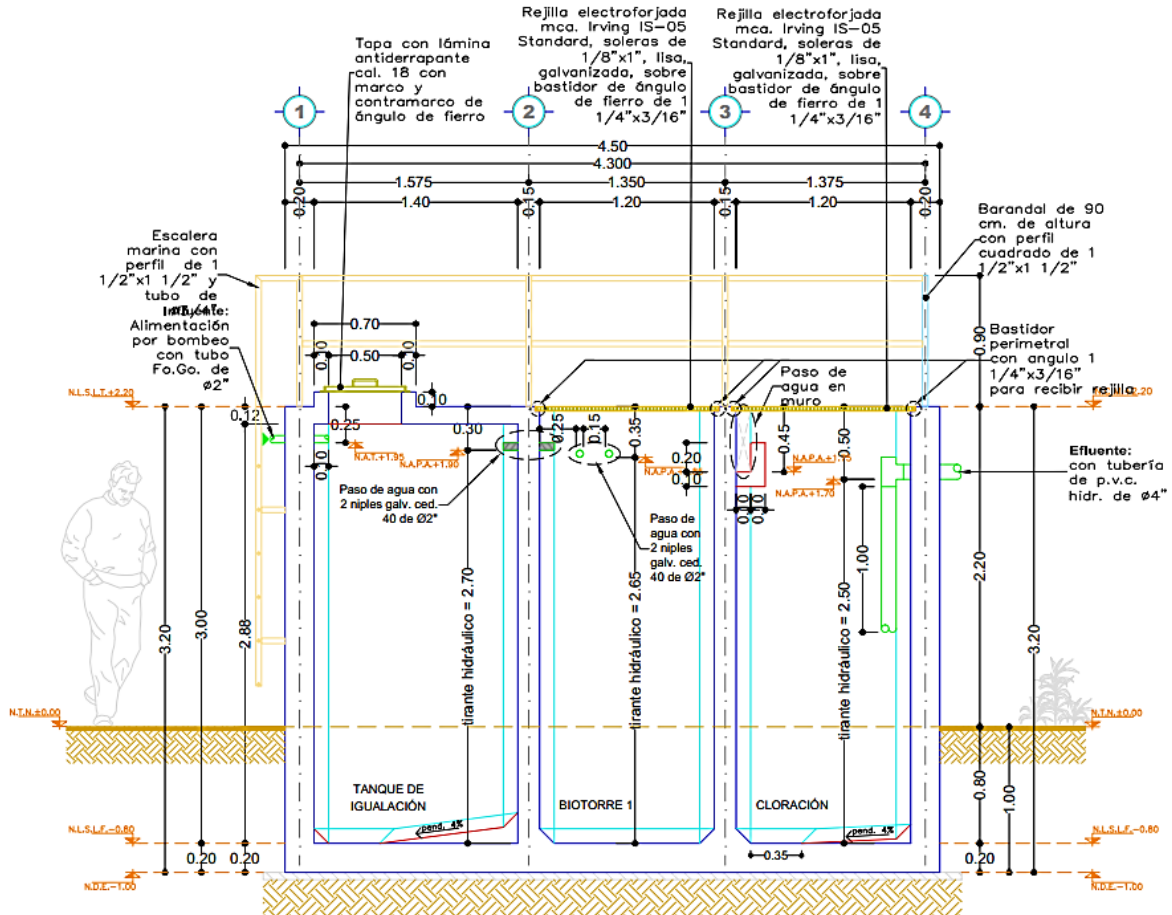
Tapa con lámina antiderrapante cal. 18 con marco y contramarco de ángulo de fierro

Rejilla electroforjada mca. Irving IS-05 Standard, soleras de 1/8"x1", lisa, galvanizada, sobre bastidor de ángulo de fierro de 1 1/4"x3/16"

Rejilla electroforjada mca. Irving IS-05 Standard, soleras de 1/8"x1", lisa, galvanizada, sobre bastidor de ángulo de fierro de 1 1/4"x3/16"

1
2
3
4

4.50
4.300
1.575
1.350
1.375
0.20
0.15
0.15
0.20
1.40
1.20
1.20

Escalera marina con perfil de 1 1/2"x1 1/2" y tubo de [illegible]

Influente: Alimentación por bombeo con tubo Fo.Go. de ø2"

Barandal de 90 cm. de altura con perfil cuadrado de 1 1/2"x1 1/2"

Bastidor perimetral con angulo 1 1/4"x3/16" para recibir rejilla

0.70
0.50
0.10
0.10
0.10
0.12
0.25
0.30
0.25
0.15
0.35
0.20
0.10
0.45
0.50
0.90

N.L.S.L.T.+2.20
N.A.T.+1.95
N.A.P.A.+1.90
N.A.P.A.
N.A.P.A.+1.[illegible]
N.A.P.A.+1.70

Paso de agua en muro

Paso de agua con 2 niples galv. ced. 40 de Ø2"

Paso de agua con 2 niples galv. ced. 40 de Ø2"

Efluente: con tubería de p.v.c. hidr. de ø4"

0.10
0.10

tirante hidráulico = 2.70
tirante hidráulico = 2.65
tirante hidráulico = 2.50

1.00
2.20
3.20
3.00
2.88
3.20

N.T.N.±0.00
N.T.N.±0.00

TANQUE DE IGUALACIÓN
BIOTORRE 1
CLORACIÓN

pend. 4%
pend. 4%

0.80
1.00

N.L.S.L.F.-0.80
N.L.S.L.F.-0.80

0.20
0.20
0.35
0.20

N.D.E.-1.00
N.D.E.-1.00